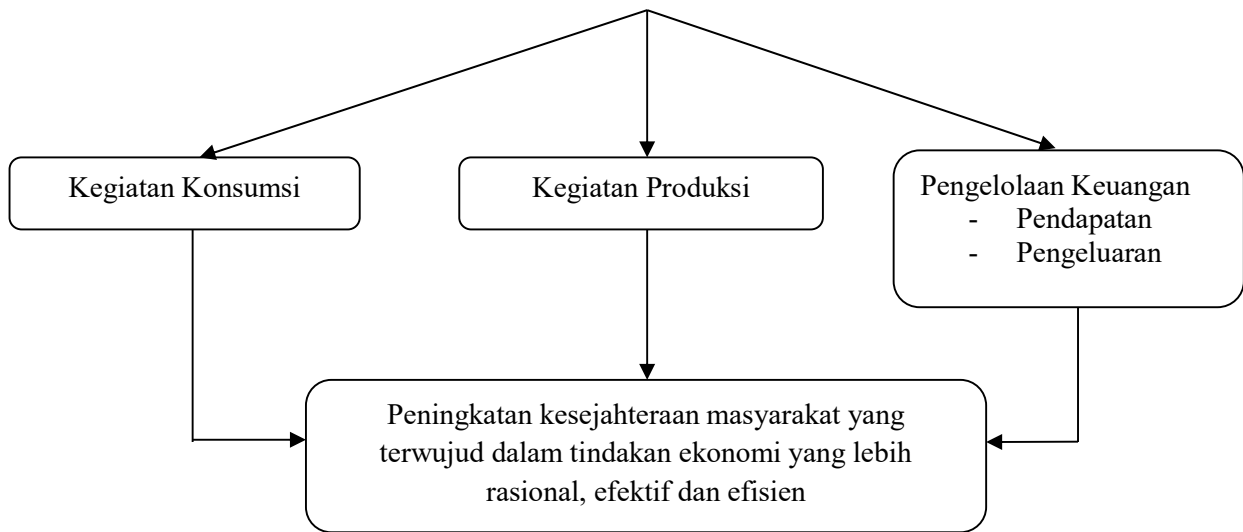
Kegiatan Konsumsi

Kegiatan Produksi

Pengelolaan Keuangan
- Pendapatan
- Pengeluaran

Peningkatan kesejahteraan masyarakat yang terwujud dalam tindakan ekonomi yang lebih rasional, efektif dan efisien